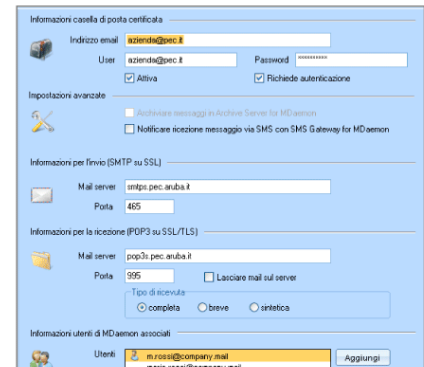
Informazioni casella di posta certificata

Indirizzo email azienda@pec.it

User azienda@pec.it Password **********

☑ Attiva ☑ Richiede autenticazione

Impostazioni avanzate

☐ Archiviare messaggi in Archive Server for MDaemon

☐ Notificare ricezione messaggio via SMS con SMS Gateway for MDaemon

Informazioni per l'invio (SMTP su SSL)

Mail server smtps.pec.aruba.it

Porta 465

Informazioni per la ricezione (POP3 su SSL/TLS)

Mail server pop3s.pec.aruba.it

Porta 995 ☐ Lasciare mail sul server

Tipo di ricevuta

⦿ completa ○ breve ○ sintetica

Informazioni utenti di MDaemon associati

Utenti m.rossi@company.mail

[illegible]

Aggiungi